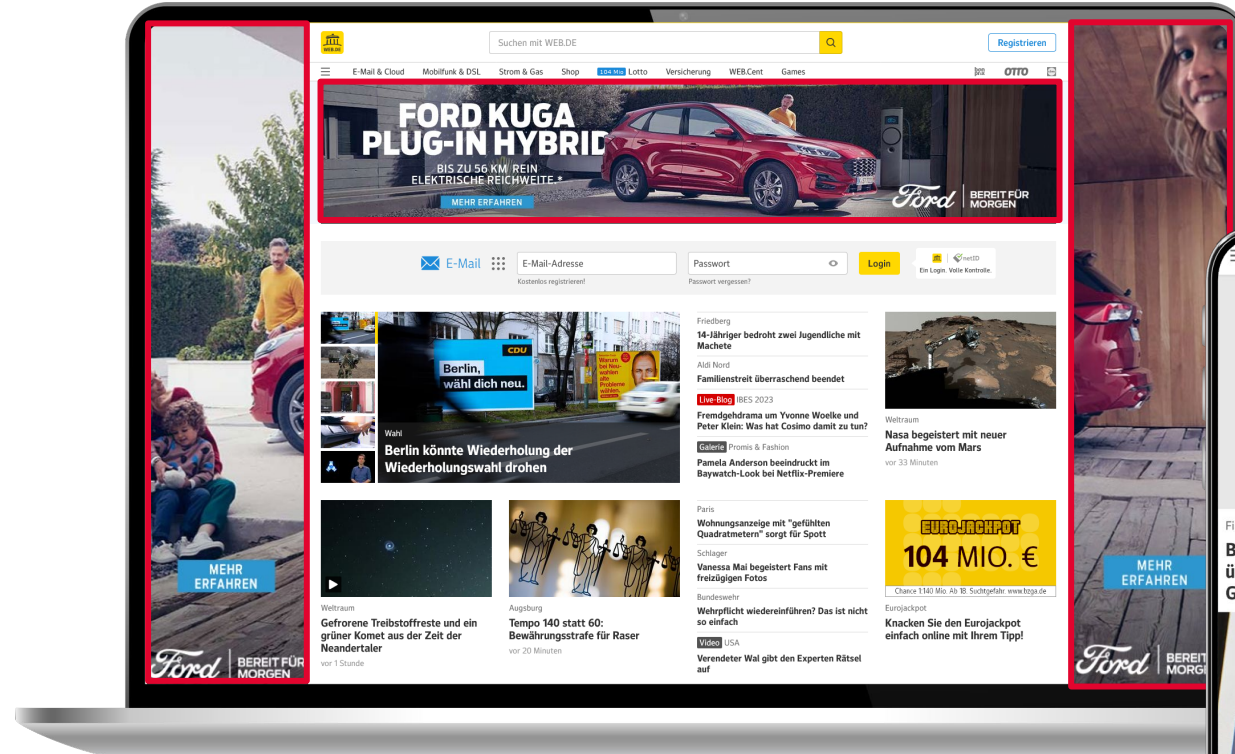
WEB.DE

Suchen mit WEB.DE

Registrieren

E-Mail & Cloud Mobilfunk & DSL Strom & Gas Shop 104 Mio Lotto Versicherung WEB.Cent Games OTTO

FORD KUGA PLUG-IN HYBRID
BIS ZU 56 KM REIN ELEKTRISCHE REICHWEITE.*
MEHR ERFAHREN
Ford BEREIT FÜR MORGEN

E-Mail E-Mail-Adresse Passwort Login
Kostenlos registrieren! Passwort vergessen?
netID Ein Login. Volle Kontrolle.

CDU Berlin, wähl dich neu.
Wahl
Berlin könnte Wiederholung der Wiederholungswahl drohen

Friedberg
14-Jähriger bedroht zwei Jugendliche mit Machete

Aldi Nord
Familienstreit überraschend beendet

Live-Blog IBES 2023
Fremdgehdrama um Yvonne Woelke und Peter Klein: Was hat Cosimo damit zu tun?

Galerie Promis & Fashion
Pamela Anderson beeindruckt im Baywatch-Look bei Netflix-Premiere

Weltraum
Nasa begeistert mit neuer Aufnahme vom Mars
vor 33 Minuten

Weltraum
Gefrorene Treibstoffreste und ein grüner Komet aus der Zeit der Neandertaler
vor 1 Stunde

Augsburg
Tempo 140 statt 60: Bewährungsstrafe für Raser
vor 20 Minuten

Paris
Wohnungsanzeige mit "gefühlten Quadratmetern" sorgt für Spott

Schlager
Vanessa Mai begeistert Fans mit freizügigen Fotos

Bundeswehr
Wehrpflicht wiedereinführen? Das ist nicht so einfach

Video USA
Verendeter Wal gibt den Experten Rätsel auf

EUROJACKPOT
104 MIO. €
Chance 1:140 Mio. Ab 18. Suchtgefahr. www.bzga.de
Eurojackpot
Knacken Sie den Eurojackpot einfach online mit Ihrem Tipp!

MEHR ERFAHREN
Ford BEREIT FÜR MORGEN

MEHR ERFAHREN
Ford BEREIT MORGE

Fi
B
ü
G